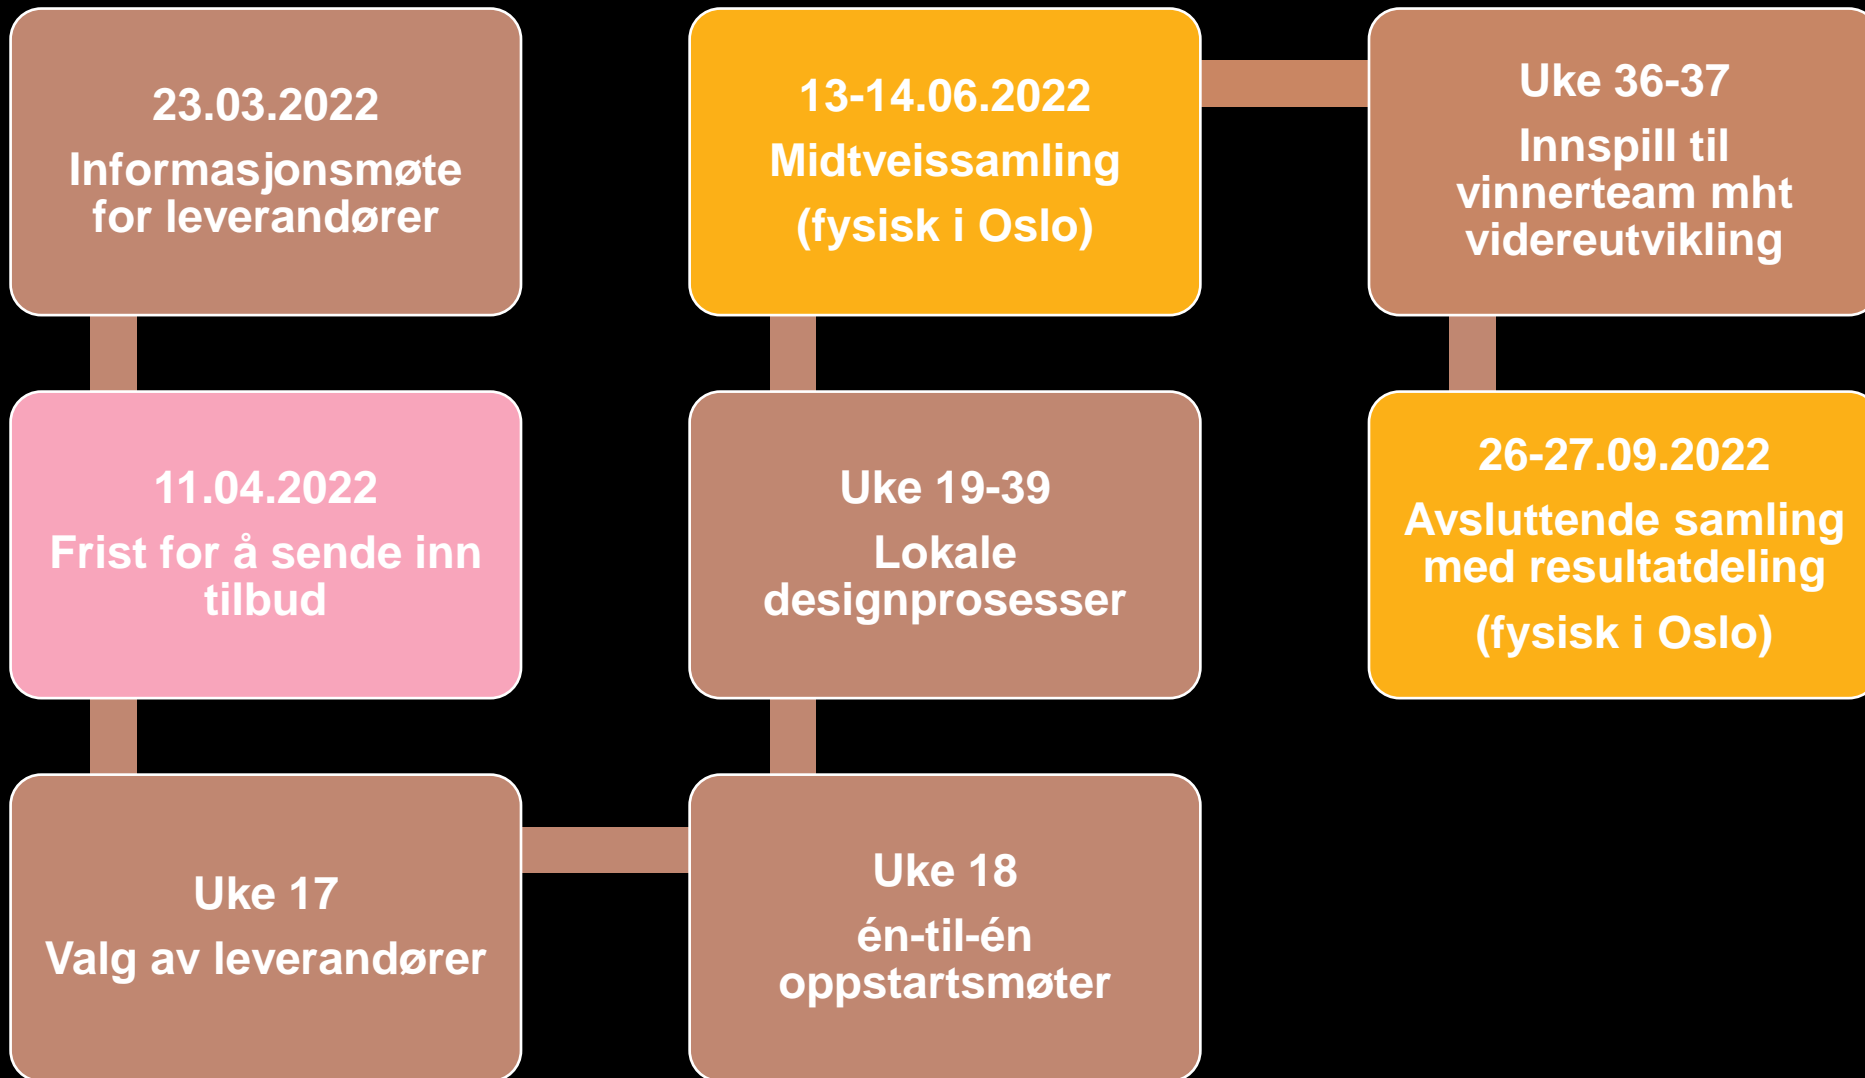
23.03.2022
Informasjonsmøte for leverandører

11.04.2022
Frist for å sende inn tilbud

Uke 17
Valg av leverandører

Uke 18
én-til-én oppstartsmøter

Uke 19-39
Lokale designprosesser

13-14.06.2022
Midtveissamling
(fysisk i Oslo)

Uke 36-37
Innspill til vinnerteam mht videreutvikling

26-27.09.2022
Avsluttende samling med resultatdeling
(fysisk i Oslo)